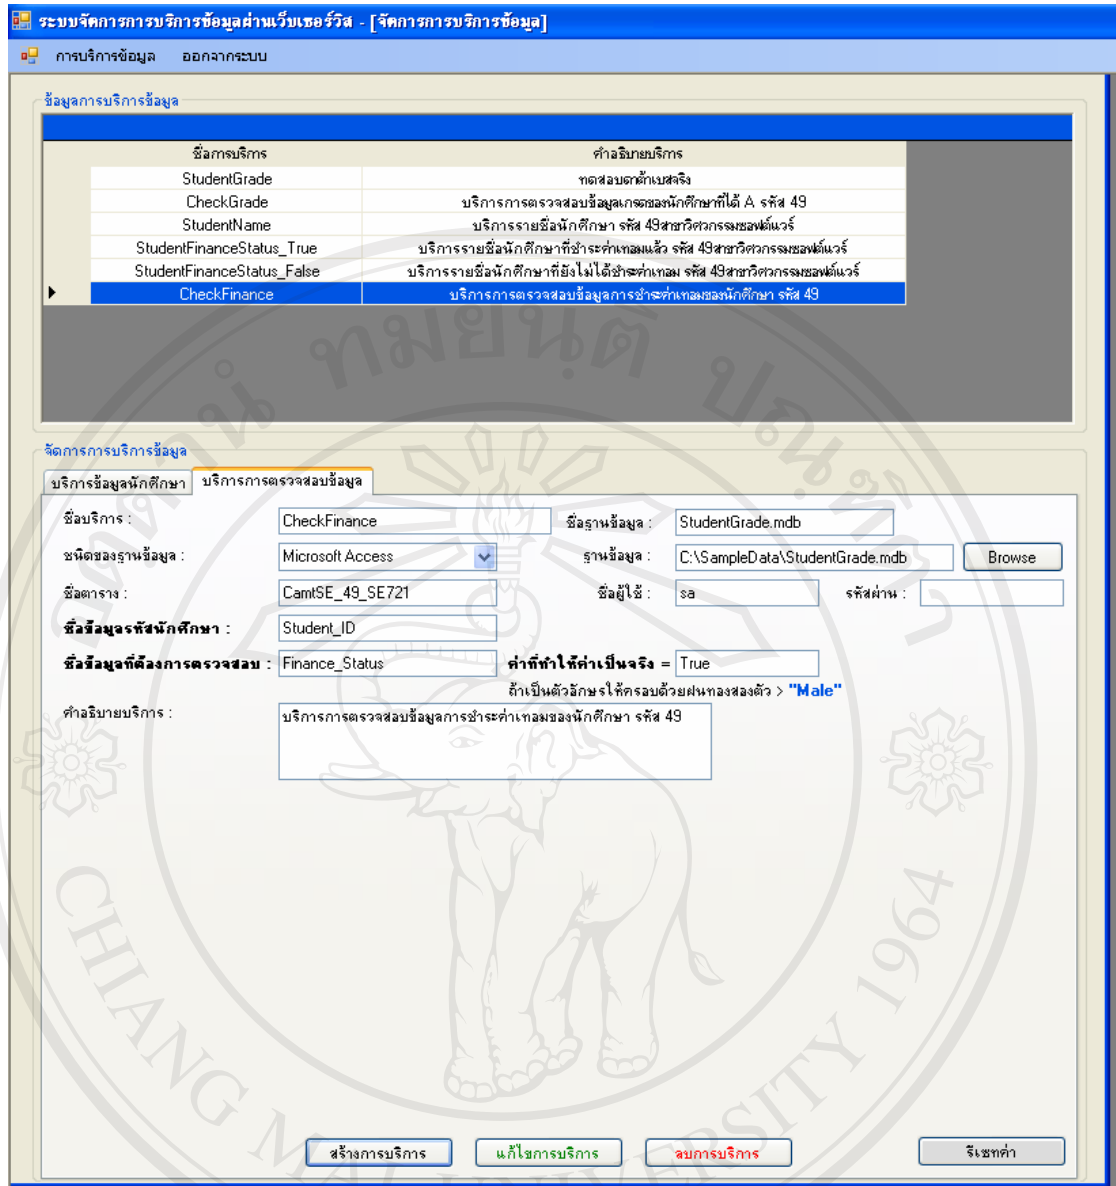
ระบบจัดการการบริการข้อมูลผ่านเว็บเซอร์วิส - [จัดการการบริการข้อมูล]

การบริการข้อมูล ออกจากระบบ

ข้อมูลการบริการข้อมูล

| ชื่อการบริการ | คำอธิบายบริการ |
|---|---|
| StudentGrade | ทดสอบค่าเบสจริง |
| CheckGrade | บริการการตรวจสอบข้อมูลเกรดของนักศึกษาที่ได้ A รหัส 49 |
| StudentName | บริการรายชื่อนักศึกษา รหัส 49สาขาวิศวกรรมซอฟต์แวร์ |
| StudentFinanceStatus_True | บริการรายชื่อนักศึกษาที่ชำระค่าเทอมแล้ว รหัส 49สาขาวิศวกรรมซอฟต์แวร์ |
| StudentFinanceStatus_False | บริการรายชื่อนักศึกษาที่ยังไม่ได้ชำระค่าเทอม รหัส 49สาขาวิศวกรรมซอฟต์แวร์ |
| CheckFinance | บริการการตรวจสอบข้อมูลการชำระค่าเทอมของนักศึกษา รหัส 49 |

จัดการการบริการข้อมูล

บริการข้อมูลนักศึกษา บริการการตรวจสอบข้อมูล

ชื่อบริการ : CheckFinance
ชื่อฐานข้อมูล : StudentGrade.mdb
ชนิดของฐานข้อมูล : Microsoft Access
ฐานข้อมูล : C:\SampleData\StudentGrade.mdb
Browse
ชื่อตาราง : CamtSE_49_SE721
ชื่อผู้ใช้ : sa
รหัสผ่าน :
ชื่อข้อมูลรหัสนักศึกษา : Student_ID
ชื่อข้อมูลที่ต้องการตรวจสอบ : Finance_Status
ค่าที่ทำให้ค่าเป็นจริง = True
ถ้าเป็นตัวอักษรให้ครอบด้วยฟันทองสองตัว > "Male"
คำอธิบายบริการ : บริการการตรวจสอบข้อมูลการชำระค่าเทอมของนักศึกษา รหัส 49

สร้างการบริการ แก้ไขการบริการ ลบการบริการ รีเซทค่า